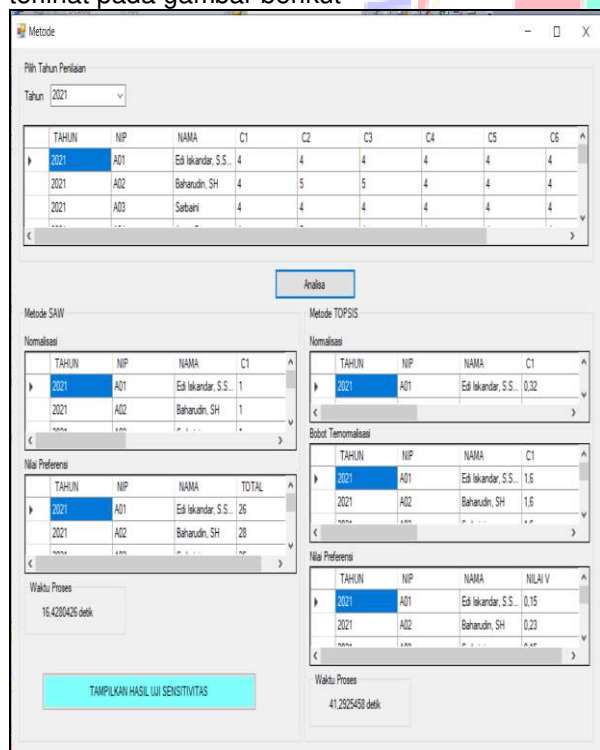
terlihat pada gambar berikut

Metode

Pilih Tahun Penilaian

Tahun 2021

| | TAHUN | NIP | NAMA | C1 | C2 | C3 | C4 | C5 | C6 |
|---|---|---|---|---|---|---|---|---|---|
| ▸ | 2021 | A01 | Edi Iskandar, S.S... | 4 | 4 | 4 | 4 | 4 | 4 |
| | 2021 | A02 | Baharudin, SH | 4 | 5 | 5 | 4 | 4 | 4 |
| | 2021 | A03 | Sarbaini | 4 | 4 | 4 | 4 | 4 | 4 |

Analisa

Metode SAW

Normalisasi

| | TAHUN | NIP | NAMA | C1 |
|---|---|---|---|---|
| ▸ | 2021 | A01 | Edi Iskandar, S.S... | 1 |
| | 2021 | A02 | Baharudin, SH | 1 |

Nilai Preferensi

| | TAHUN | NIP | NAMA | TOTAL |
|---|---|---|---|---|
| ▸ | 2021 | A01 | Edi Iskandar, S.S... | 26 |
| | 2021 | A02 | Baharudin, SH | 28 |

Waktu Proses

16,4280426 detik

TAMPILKAN HASIL UJI SENSITIVITAS

Metode TOPSIS

Normalisasi

| | TAHUN | NIP | NAMA | C1 |
|---|---|---|---|---|
| ▸ | 2021 | A01 | Edi Iskandar, S.S... | 0,32 |

Bobot Ternomalisasi

| | TAHUN | NIP | NAMA | C1 |
|---|---|---|---|---|
| ▸ | 2021 | A01 | Edi Iskandar, S.S... | 1,6 |
| | 2021 | A02 | Baharudin, SH | 1,6 |

Nilai Preferensi

| | TAHUN | NIP | NAMA | NILAI V |
|---|---|---|---|---|
| ▸ | 2021 | A01 | Edi Iskandar, S.S... | 0,15 |
| | 2021 | A02 | Baharudin, SH | 0,23 |

Waktu Proses

41,2925458 detik